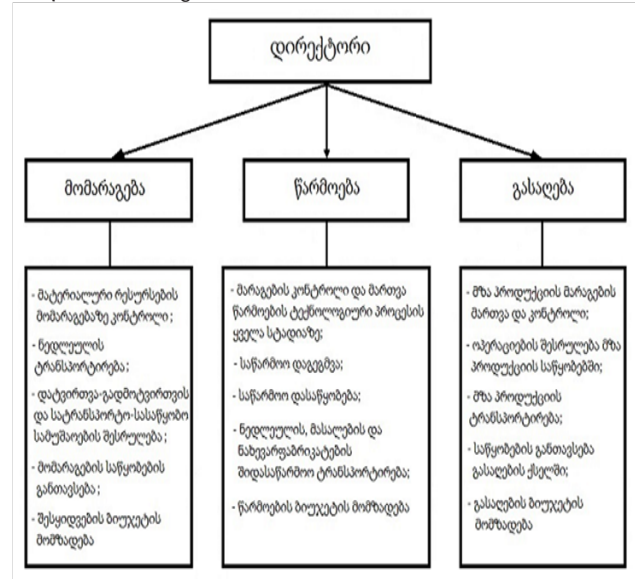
დირექტორი

მომარაგება

- მატერიალური რესურსების მომარაგებაზე კონტროლი;
- ნედლეულის ტრანსპორტირება;
- დატვირთვა-გადმოტვირთვის და სატრანსპორტო-სასაწყობო სამუშაოების შესრულება;
- მომარაგების საწყობების განთავსება;
- შესყიდვების ბიუჯეტის მომზადება

წარმოება

- მარაგების კონტროლი და მართვა წარმოების ტექნოლოგიური პროცესის ყველა სტადიაზე;
- საწარმოო დაგეგმვა;
- საწარმოო დასაწყობება;
- ნედლეულის, მასალების და ნახევარფაბრიკატების შიდასაწარმოო ტრანსპორტირება;
- წარმოების ბიუჯეტის მომზადება

გასაღება

- მზა პროდუქციის მარაგების მართვა და კონტროლი;
- ოპერაციების შესრულება მზა პროდუქციის საწყობში;
- მზა პროდუქციის ტრანსპორტირება;
- საწყობების განთავსება გასაღების ქსელში;
- გასაღების ბიუჯეტის მომზადება